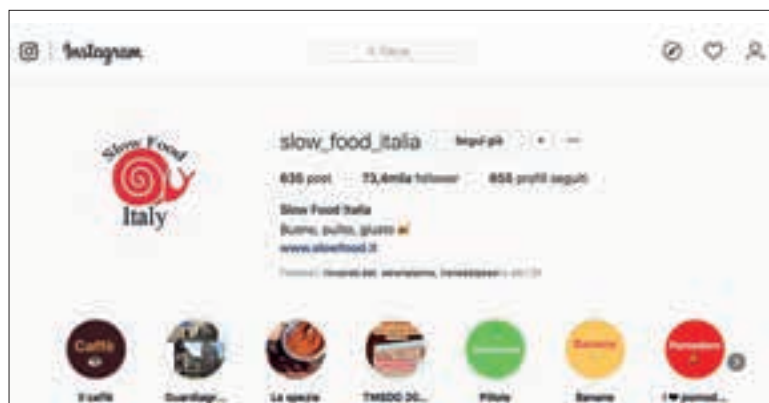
Instagram

Cerca

Slow Food Italy

slow_food_italia Segui già

635 post 73,4mila follower 855 profili seguiti

Slow Food Italia
Buono, pulito, giusto
www.slowfood.it

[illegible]

Caffè

Il caffè Guardiagr... Le spezie TMSDG 20... Pillole Banane I ♥ pomod...

Banane Pomodoro